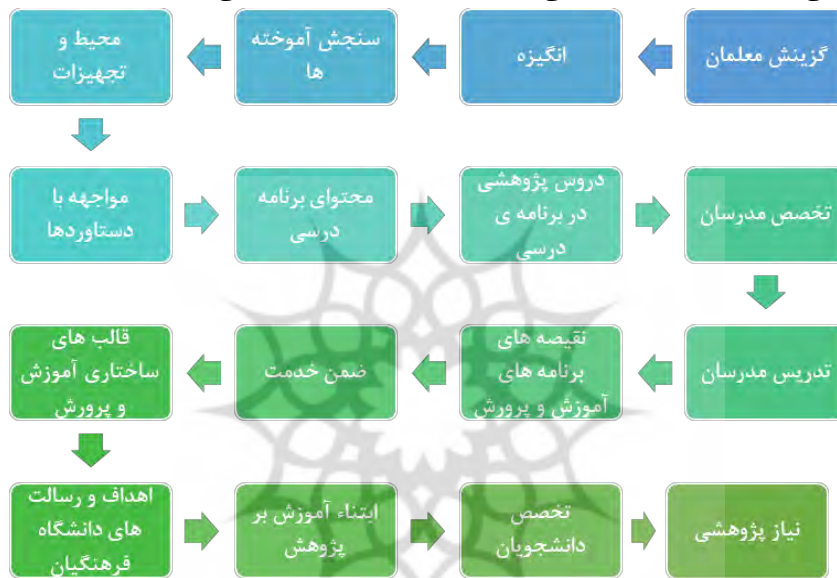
گزینش معلمان

انگیزه

سنجش آموخته ها

محیط و تجهیزات

تخصص مدرسان

دروس پژوهشی در برنامه ی درسی

محتوای برنامه درسی

مواجهه با دستاوردها

تدریس مدرسان

نقیصه های برنامه های آموزش و پرورش

ضمن خدمت

قالب های ساختاری آموزش و پرورش

نیاز پژوهشی

تخصص دانشجویان

ابتناء آموزش بر پژوهش

اهداف و رسالت های دانشگاه فرهنگیان